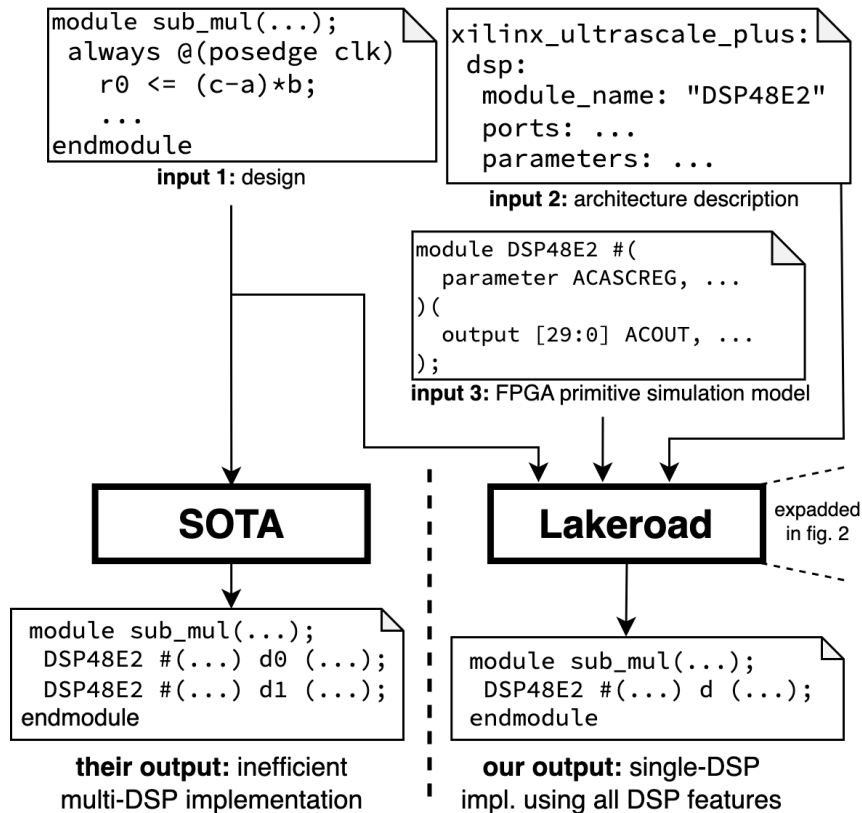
module sub_mul(...);
 always @(posedge clk)
  r0 <= (c-a)*b;
  ...
endmodule

**input 1:** design

xilinx_ultrascale_plus:
 dsp:
  module_name: "DSP48E2"
  ports: ...
  parameters: ...

**input 2:** architecture description

module DSP48E2 #(
  parameter ACASCREG, ...
)(
  output [29:0] ACOUT, ...
);

**input 3:** FPGA primitive simulation model

SOTA

Lakeroad

expadded in fig. 2

module sub_mul(...);
 DSP48E2 #(...) d0 (...);
 DSP48E2 #(...) d1 (...);
endmodule

module sub_mul(...);
 DSP48E2 #(...) d (...);
endmodule

**their output:** inefficient multi-DSP implementation

**our output:** single-DSP impl. using all DSP features